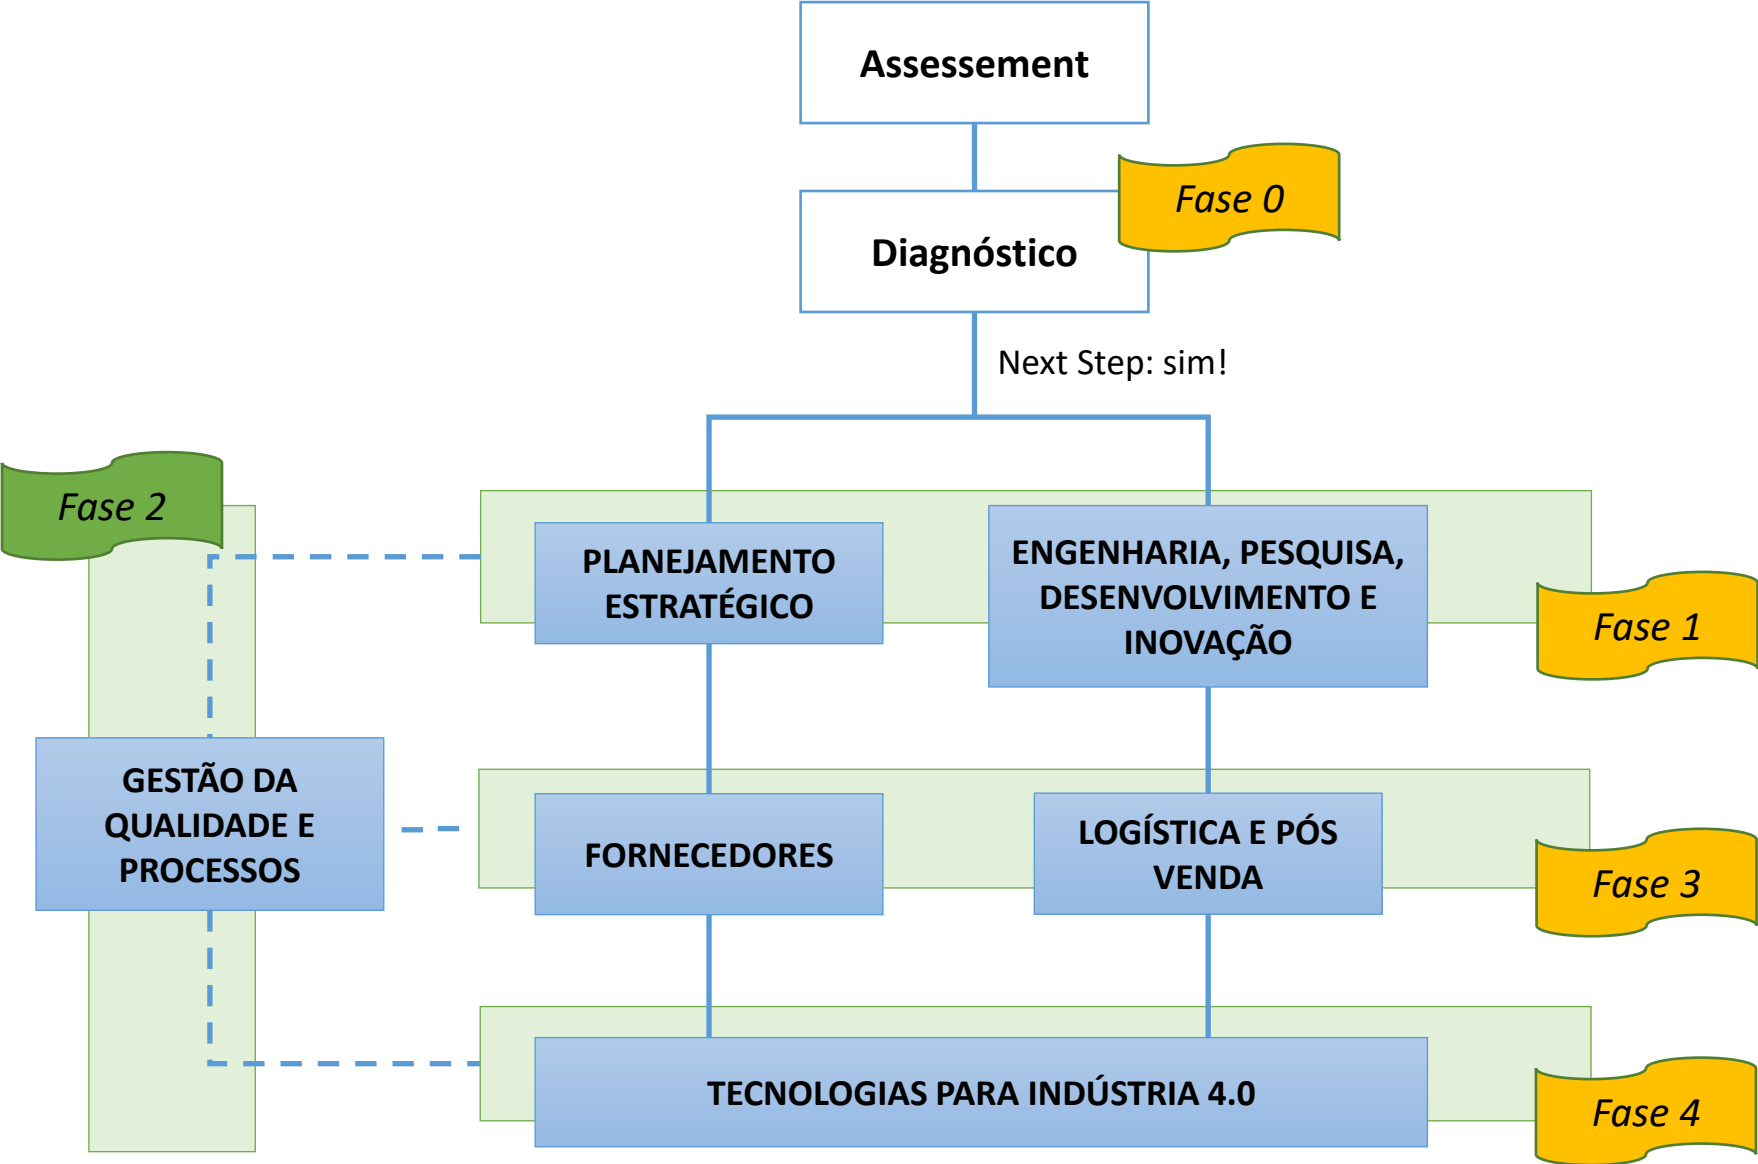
Assessement

Diagnóstico

Fase 0

Next Step: sim!

Fase 2

PLANEJAMENTO ESTRATÉGICO

ENGENHARIA, PESQUISA, DESENVOLVIMENTO E INOVAÇÃO

Fase 1

GESTÃO DA QUALIDADE E PROCESSOS

FORNECEDORES

LOGÍSTICA E PÓS VENDA

Fase 3

TECNOLOGIAS PARA INDÚSTRIA 4.0

Fase 4